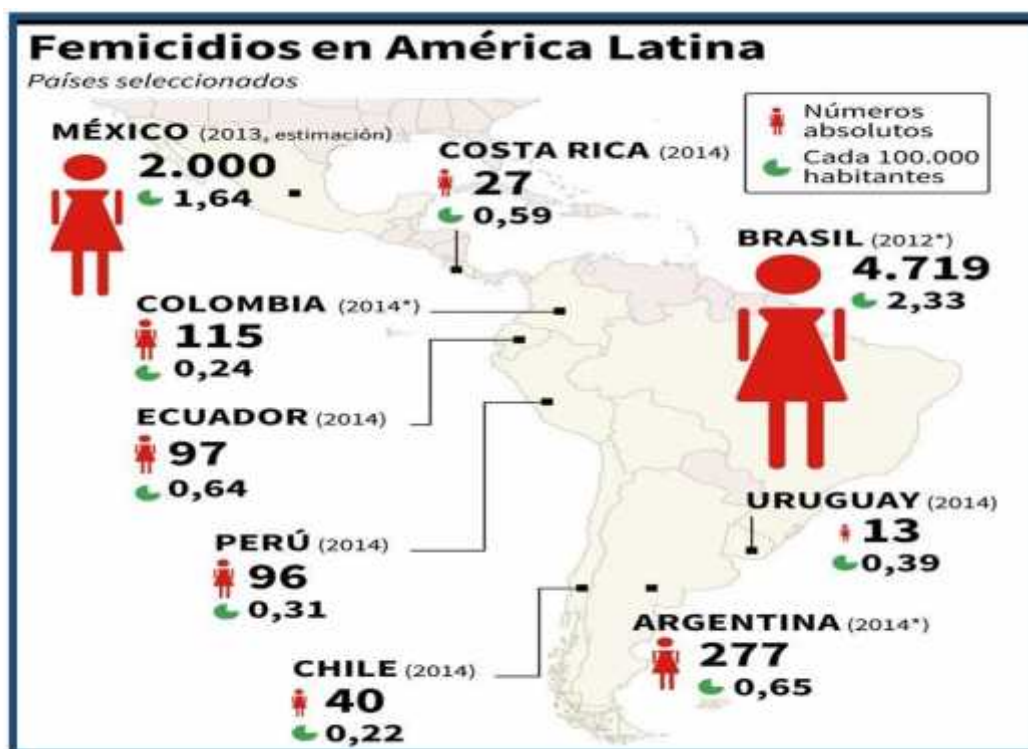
Femicidios en América Latina
Países seleccionados

Números absolutos
Cada 100.000 habitantes

MÉXICO (2013, estimación)
2.000
1,64

COSTA RICA (2014)
27
0,59

BRASIL (2012*)
4.719
2,33

COLOMBIA (2014*)
115
0,24

ECUADOR (2014)
97
0,64

PERÚ (2014)
96
0,31

URUGUAY (2014)
13
0,39

ARGENTINA (2014*)
277
0,65

CHILE (2014)
40
0,22